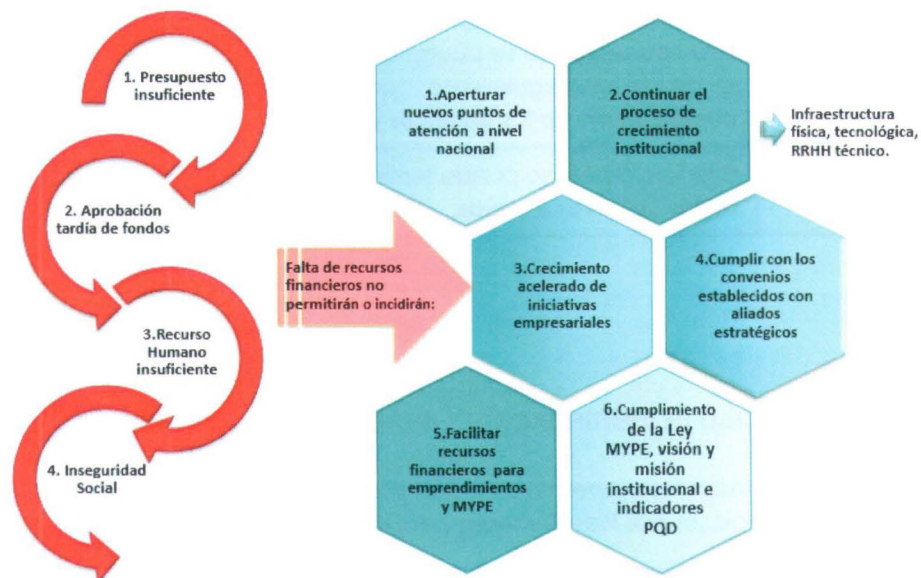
1. Presupuesto insuficiente

2. Aprobación tardía de fondos

3.Recurso Humano insuficiente

4. Inseguridad Social

Falta de recursos financieros no permitirán o incidirán:

1.Aperturar nuevos puntos de atención a nivel nacional

2.Continuar el proceso de crecimiento institucional

Infraestructura física, tecnológica, RRHH técnico.

3.Crecimiento acelerado de iniciativas empresariales

4.Cumplir con los convenios establecidos con aliados estratégicos

5.Facilitar recursos financieros para emprendimientos y MYPE

6.Cumplimiento de la Ley MYPE, visión y misión institucional e indicadores PQD